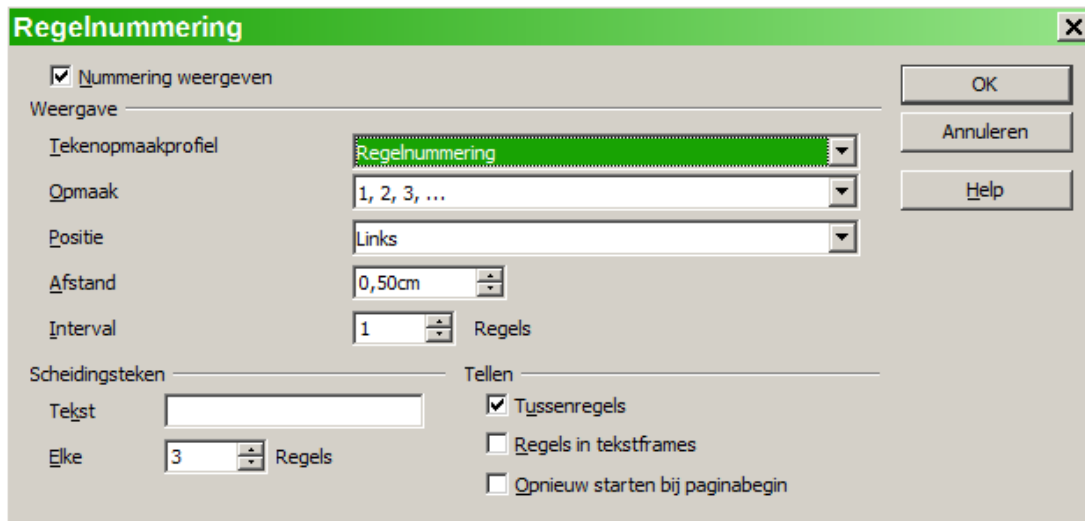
Regelnummering

☑ Nummering weergeven

Weergave

Tekenopmaakprofiel | Regelnummering

Opmaak | 1, 2, 3, ...

Positie | Links

Afstand | 0,50cm

Interval | 1 | Regels

Scheidingsteken

Tekst

Elke | 3 | Regels

Tellen

☑ Tussenregels

☐ Regels in tekstframes

☐ Opnieuw starten bij paginabegin

OK

Annuleren

Help